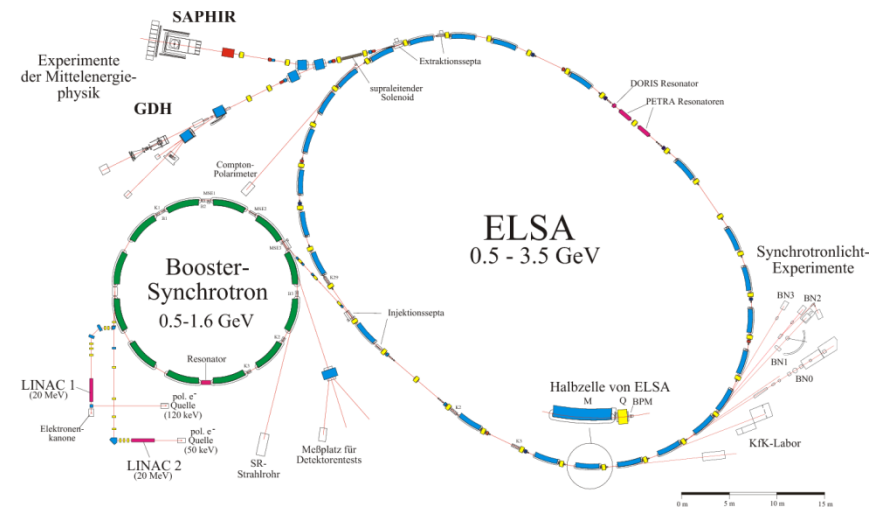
SAPHIR

Experimente der Mittelenergiephysik

GDH

Extraktionssepta

supraleitender Solenoid

DORIS Resonator

PETRA Resonatoren

Compton-Polarimeter

ELSA
0.5 - 3.5 GeV

Booster-Synchrotron
0.5-1.6 GeV

Synchrotronlicht-Experimente

BN3
BN2
BN1
BN0

Injektionssepta

Resonator

LINAC 1
(20 MeV)

pol. e⁻ Quelle
(120 keV)

Elektronenkanone

pol. e⁻ Quelle
(50 keV)

LINAC 2
(20 MeV)

SR-Strahlrohr

Meßplatz für Detektorentests

Halbzelle von ELSA
M
Q
BPM

KfK-Labor

0 m
5 m
10 m
15 m